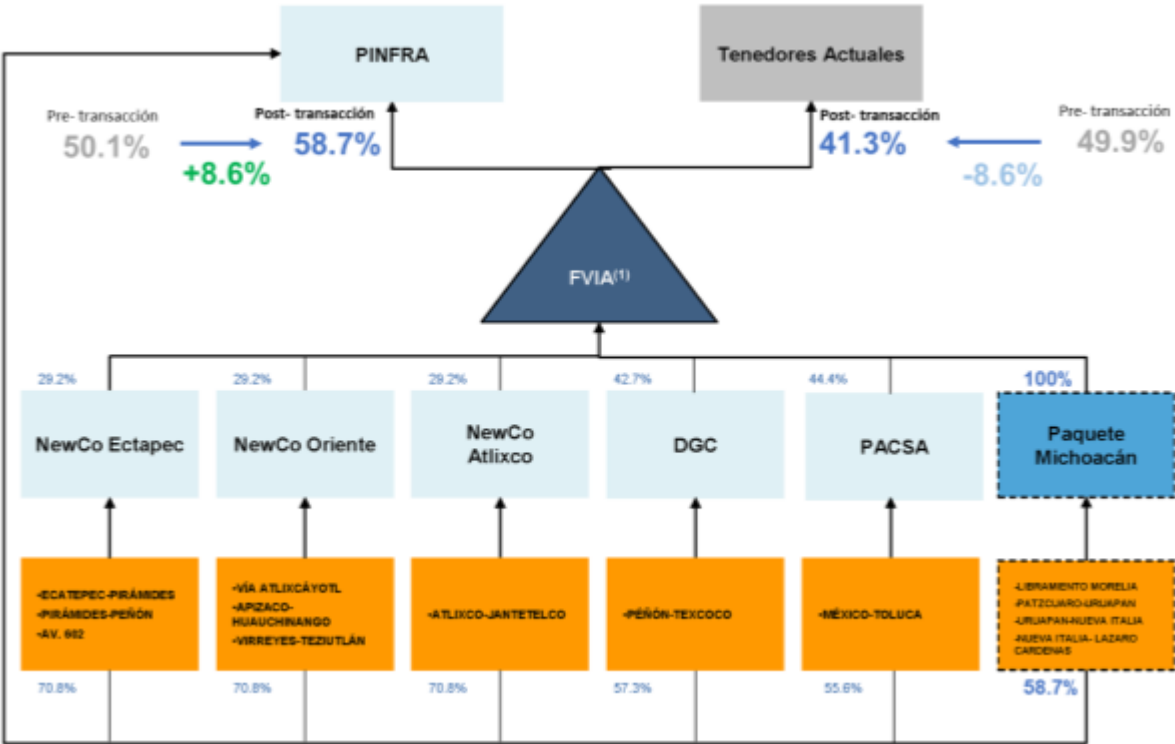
PINFRA

Tenedores Actuales

Pre- transacción
50.1%

+8.6%

Post- transacción
58.7%

Post- transacción
41.3%

Pre- transacción
49.9%

-8.6%

FVIA$^{(1)}$

29.2%
NewCo Ectapec

29.2%
NewCo Oriente

29.2%
NewCo Atlixco

42.7%
DGC

44.4%
PACSA

100%
Paquete Michoacán

-ECATEPEC-PIRÁMIDES
-PIRÁMIDES-PEÑÓN
-AV. 602

-VÍA ATLIXCÁYOTL
-APIZACO-HUAUCHINANGO
-VIRREYES-TEZIUTLÁN

-ATLIXCO-JANTETELCO

-PEÑÓN-TEXCOCO

-MÉXICO-TOLUCA

-LIBRAMIENTO MORELIA
-PATZCUARO-URUAPAN
-URUAPAN-NUEVA ITALIA
-NUEVA ITALIA- LAZARO CARDENAS

70.8%

70.8%

70.8%

57.3%

55.6%

58.7%